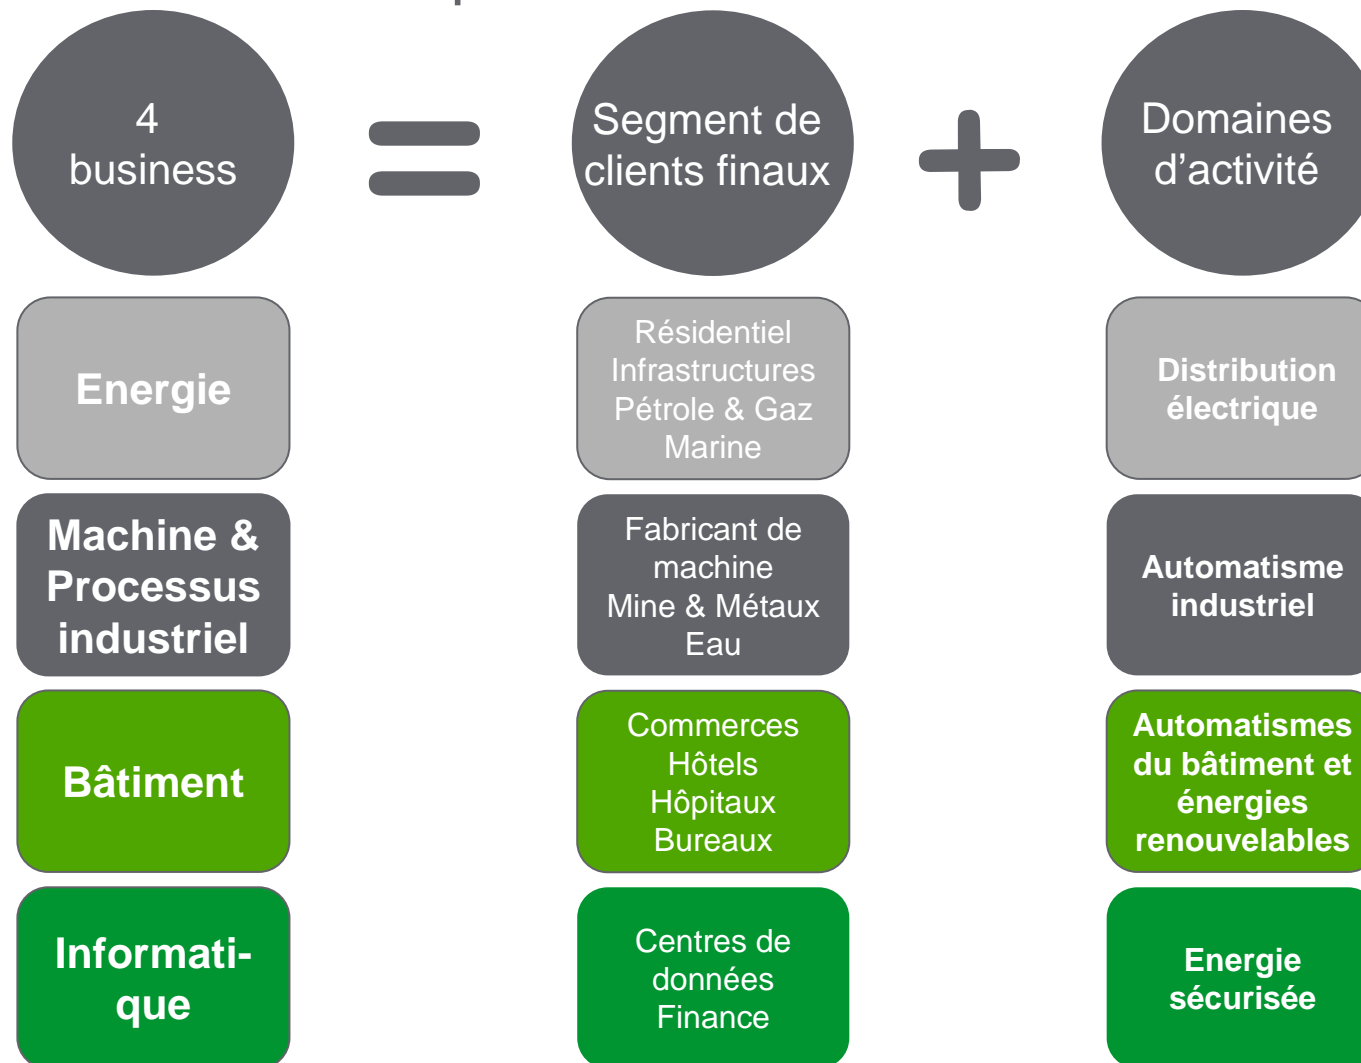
4 business

Segment de clients finaux

Domaines d’activité

Energie

Résidentiel
Infrastructures
Pétrole & Gaz
Marine

Distribution électrique

Machine & Processus industriel

Fabricant de machine
Mine & Métaux
Eau

Automatisme industriel

Bâtiment

Commerces
Hôtels
Hôpitaux
Bureaux

Automatismes du bâtiment et énergies renouvelables

Informatique

Centres de données
Finance

Energie sécurisée